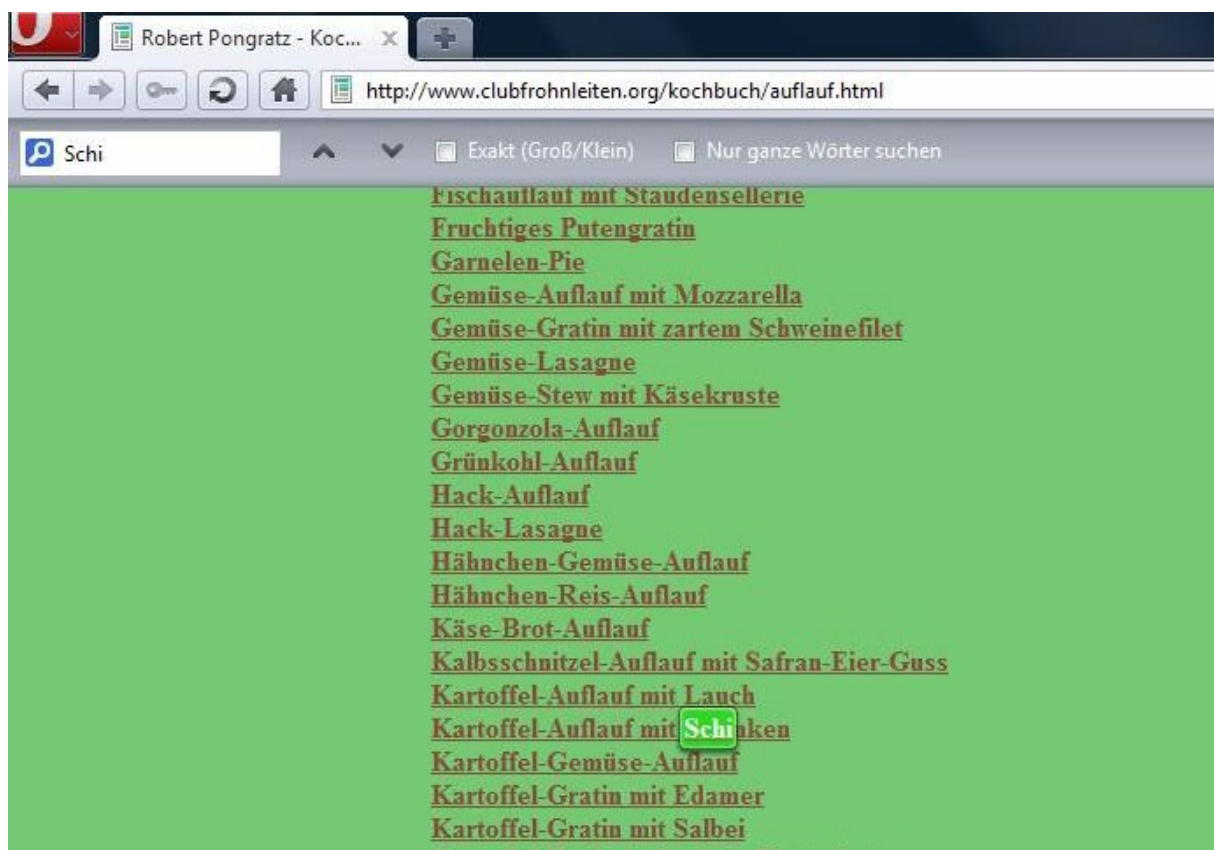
Robert Pongratz - Koc...

http://www.clubfrohnleiten.org/kochbuch/auflauf.html

Schi

Exakt (Groß/Klein)

Nur ganze Wörter suchen

Fischauflauf mit Staudensellerie
Fruchtiges Putengratin
Garnelen-Pie
Gemüse-Auflauf mit Mozzarella
Gemüse-Gratin mit zartem Schweinefilet
Gemüse-Lasagne
Gemüse-Stew mit Käsekruste
Gorgonzola-Auflauf
Grünkohl-Auflauf
Hack-Auflauf
Hack-Lasagne
Hähnchen-Gemüse-Auflauf
Hähnchen-Reis-Auflauf
Käse-Brot-Auflauf
Kalbsschnitzel-Auflauf mit Safran-Eier-Guss
Kartoffel-Auflauf mit Lauch
Kartoffel-Auflauf mit Schinken
Kartoffel-Gemüse-Auflauf
Kartoffel-Gratin mit Edamer
Kartoffel-Gratin mit Salbei